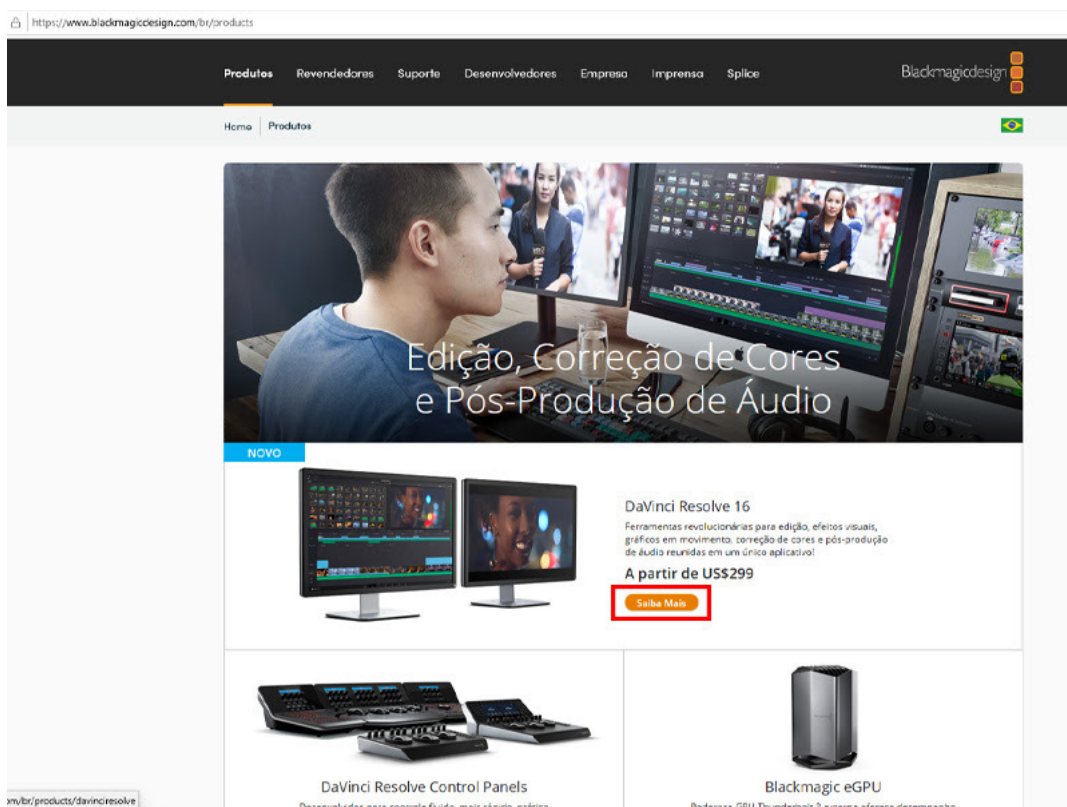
https://www.blackmagicdesign.com/br/products

Produtos Revendedores Suporte Desenvolvedores Empresa Imprensa Splice

Blackmagicdesign

Home | Produtos

Edição, Correção de Cores e Pós-Produção de Áudio

NOVO

DaVinci Resolve 16

Ferramentas revolucionárias para edição, efeitos visuais, gráficos em movimento, correção de cores e pós-produção de áudio reunidas em um único aplicativo!

A partir de US$299

Saiba Mais

DaVinci Resolve Control Panels

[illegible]

Blackmagic eGPU

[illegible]

om/br/products/davinciresolve